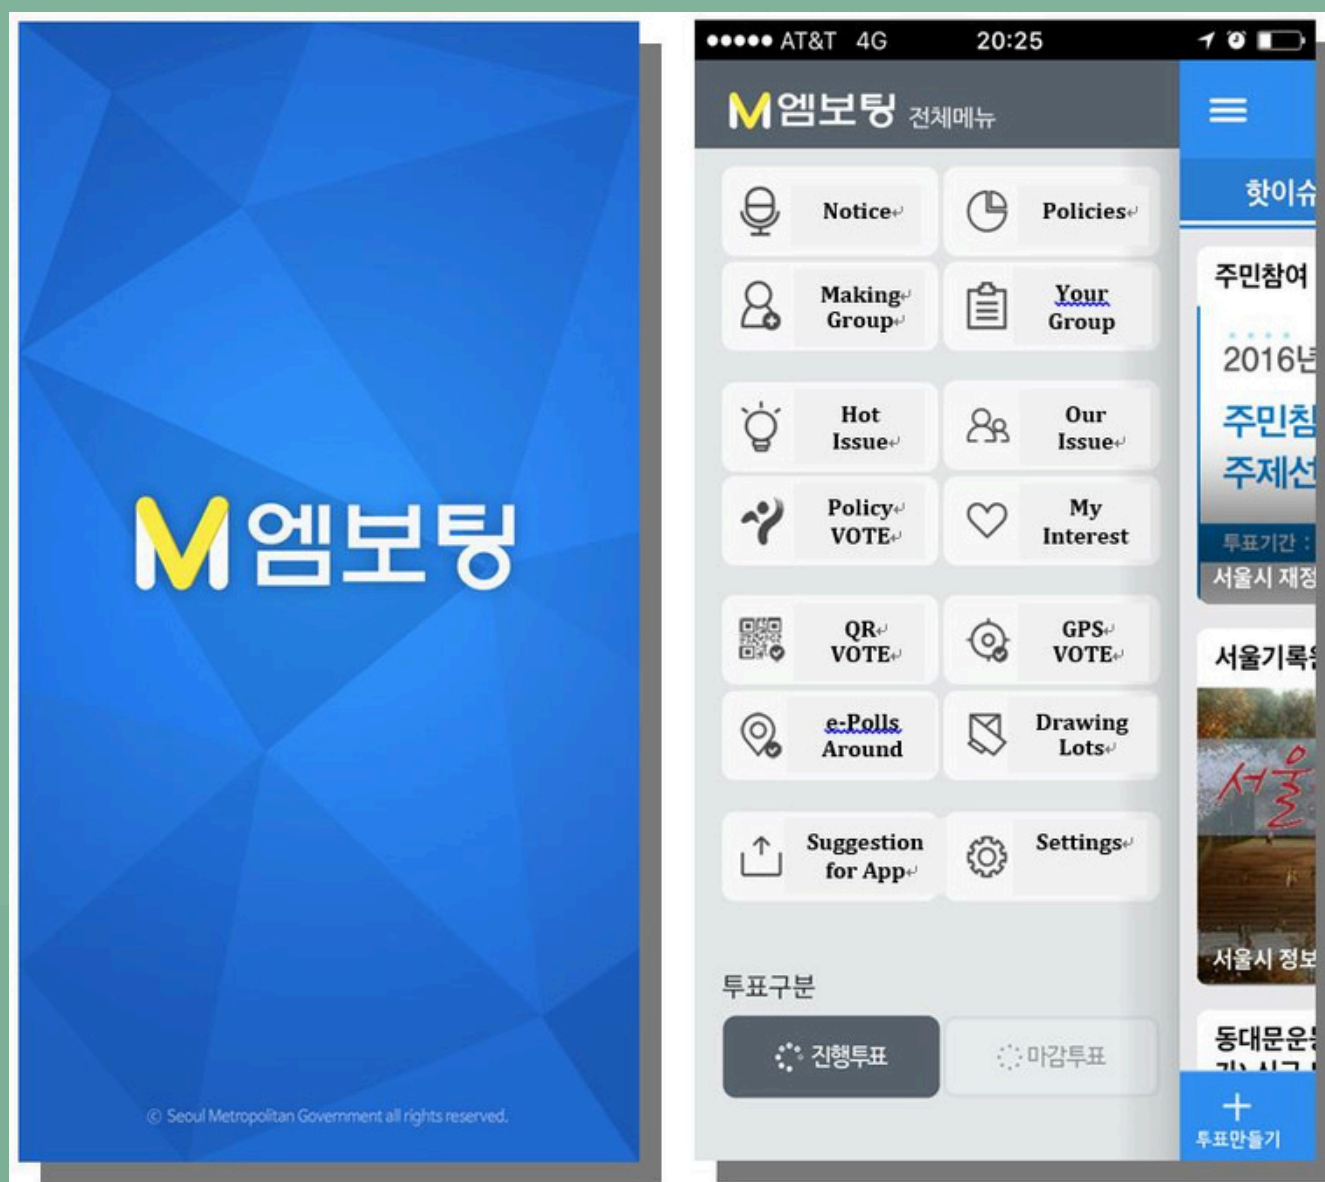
M엠보팅

© Seoul Metropolitan Government all rights reserved.

●●●●● AT&T 4G 20:25

M엠보팅 전체메뉴

Notice

Policies

Making Group

Your Group

Hot Issue

Our Issue

Policy VOTE

My Interest

QR VOTE

GPS VOTE

e-Polls Around

Drawing Lots

Suggestion for App

Settings

투표구분

진행투표

마감투표

핫이슈

주민참여

2016년

주민참

주제선

투표기간 :

서울시 재정

서울기록

서울

서울시 정보

동대문운

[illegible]

투표만들기